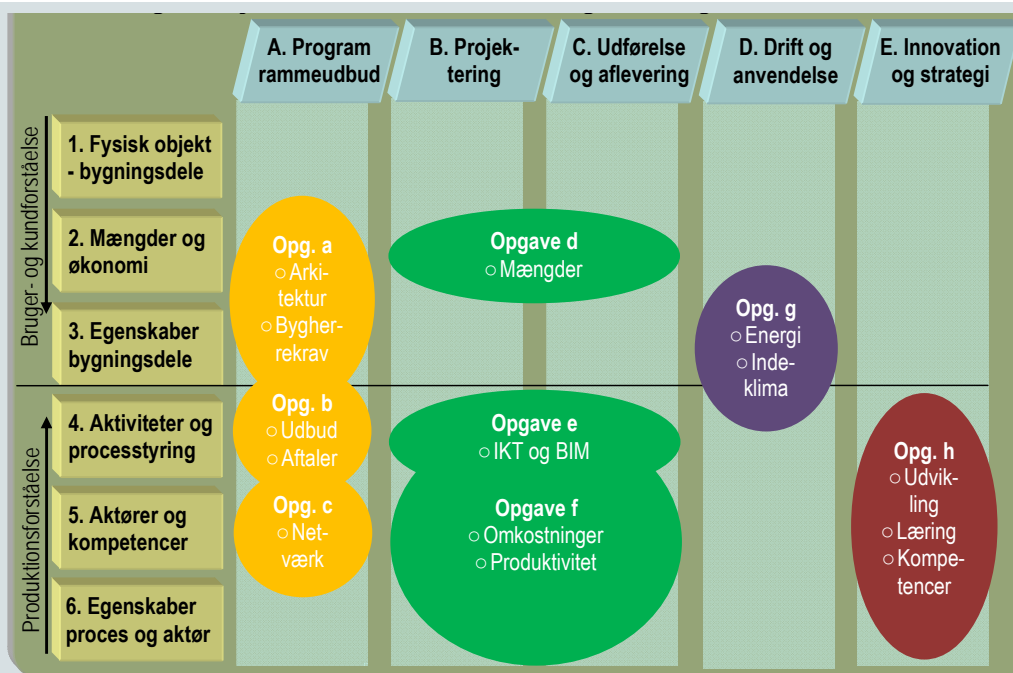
A. Program rammeudbud

B. Projektering

C. Udførelse og aflevering

D. Drift og anvendelse

E. Innovation og strategi

Bruger- og kundforståelse

Produktionsforståelse

1. Fysisk objekt - bygningsdele

2. Mængder og økonomi

3. Egenskaber bygningsdele

4. Aktiviteter og processtyring

5. Aktører og kompetencer

6. Egenskaber proces og aktør

Opg. a
○ Arkitektur
○ Bygherrekrav

Opgave d
○ Mængder

Opg. g
○ Energi
○ Indeklima

Opg. b
○ Udbud
○ Aftaler

Opg. c
○ Netværk

Opgave e
○ IKT og BIM

Opgave f
○ Omkostninger
○ Produktivitet

Opg. h
○ Udvikling
○ Læring
○ Kompetencer